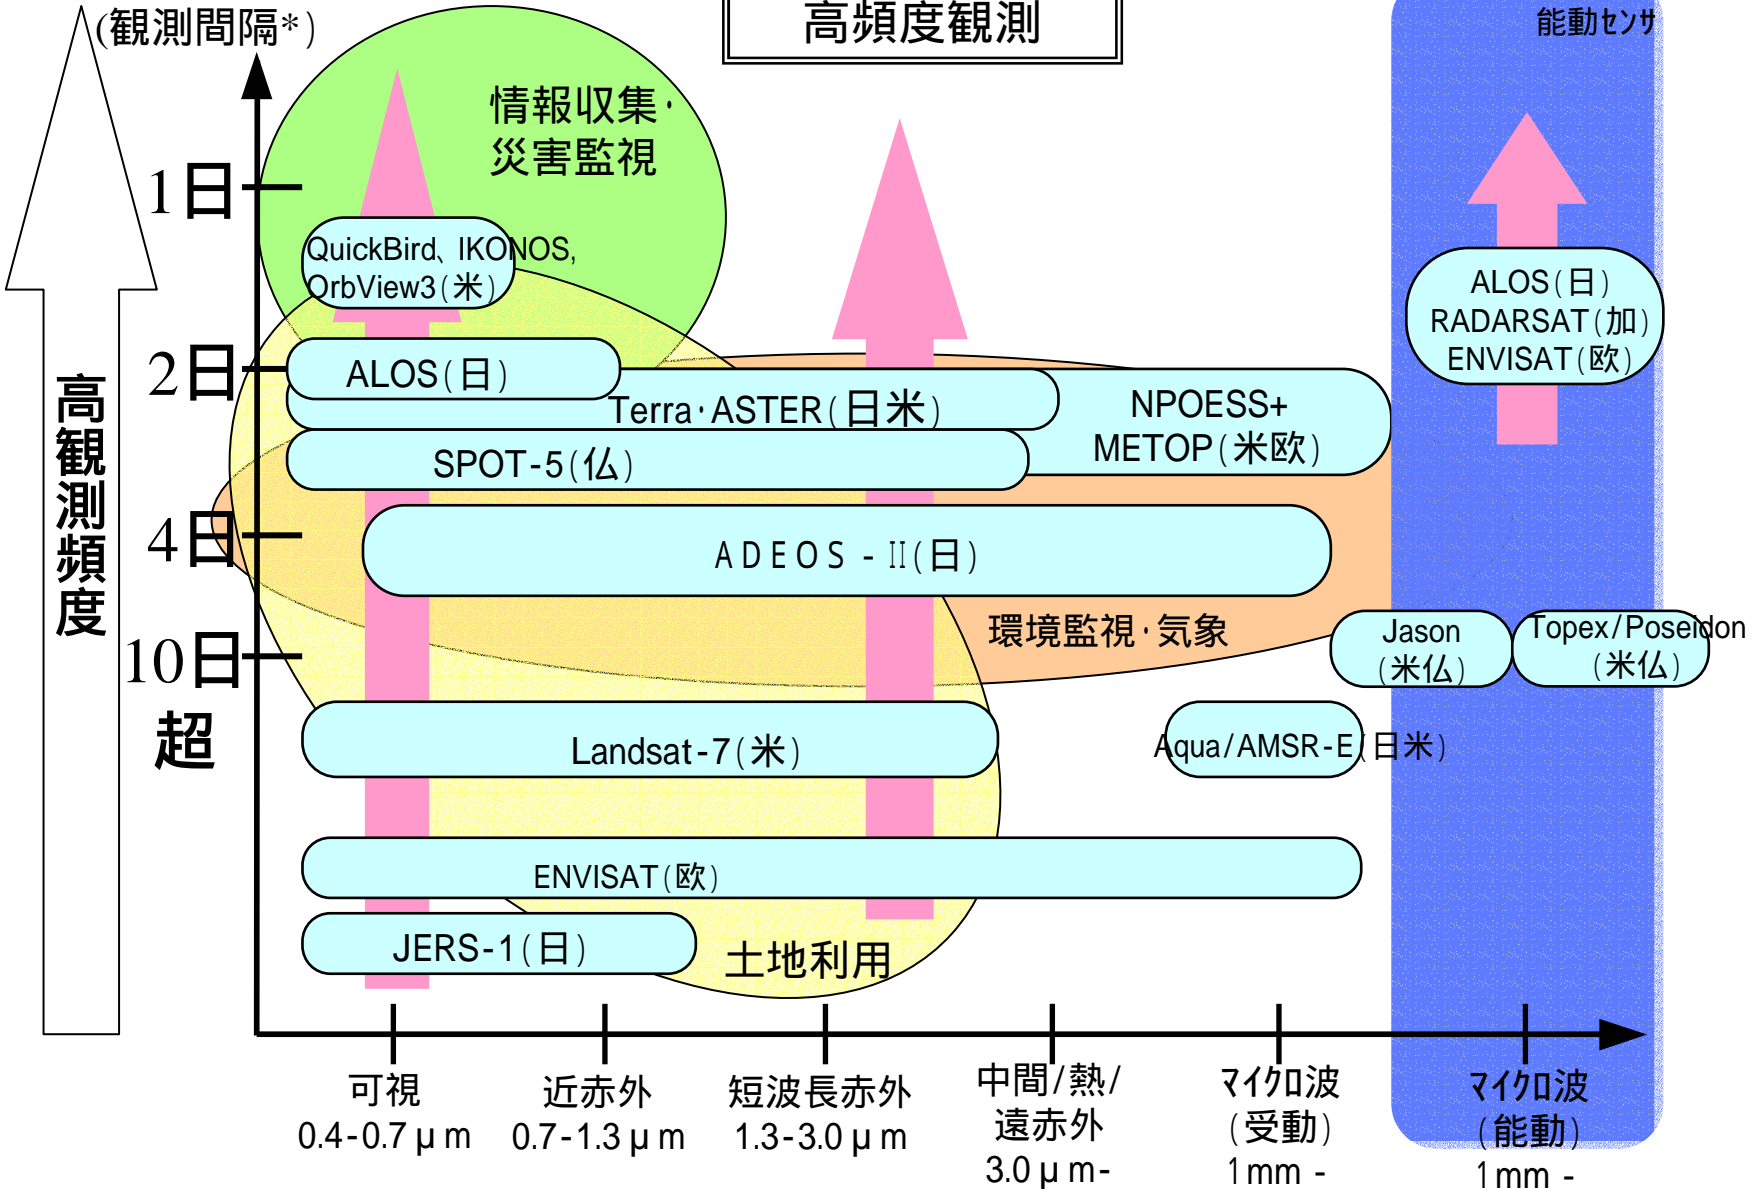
(観測間隔*)

高頻度観測

能動センサ

情報収集·災害監視

1日

2日

4日

10日

超

高観測頻度

QuickBird、IKONOS, OrbView3(米)

ALOS(日)

Terra·ASTER(日米)

SPOT-5(仏)

NPOESS+ METOP(米欧)

ALOS(日) RADARSAT(加) ENVISAT(欧)

ADEOS - II(日)

環境監視·気象

Jason (米仏)

Topex/Poseidon (米仏)

Landsat-7(米)

Aqua/AMSR-E(日米)

ENVISAT(欧)

JERS-1(日)

土地利用

可視 0.4-0.7μm

近赤外 0.7-1.3μm

短波長赤外 1.3-3.0μm

中間/熱/遠赤外 3.0μm-

マイクロ波 (受動) 1mm -

マイクロ波 (能動) 1mm -